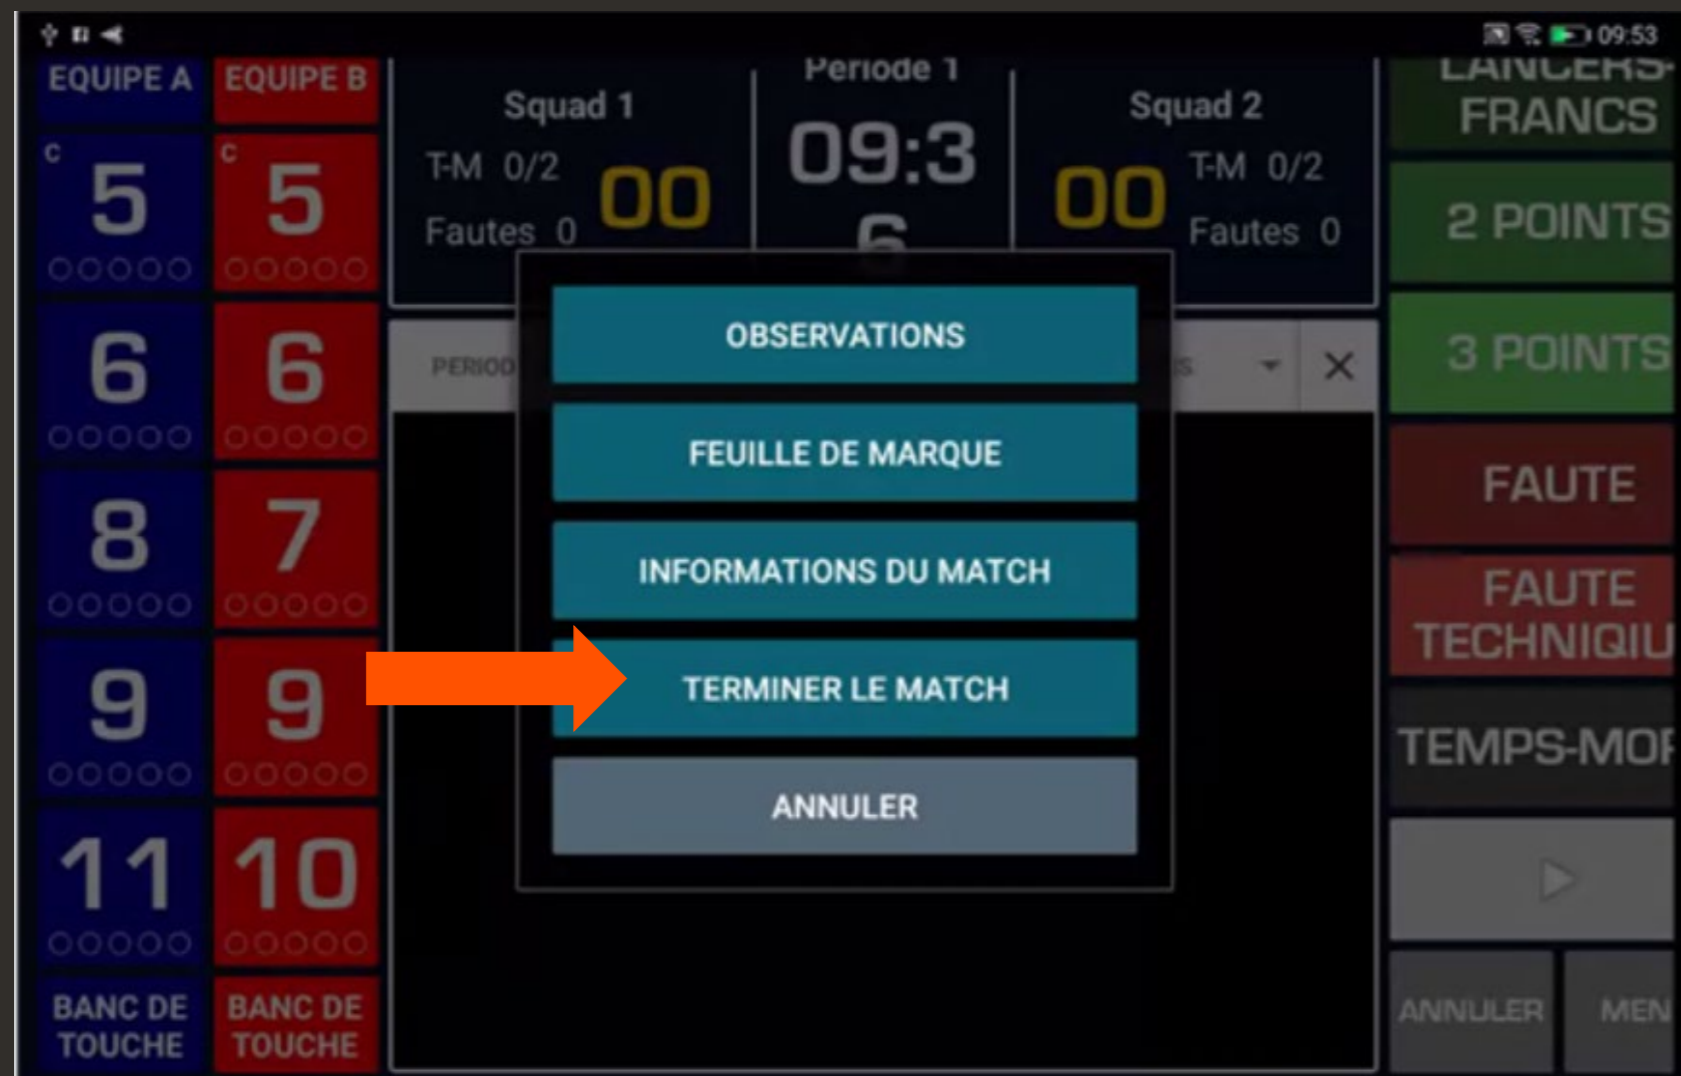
09:53

EQUIPE A
EQUIPE B

C
5
C
5
6
6
8
7
9
9
11
10
BANC DE TOUCHE
BANC DE TOUCHE

Periode 1
Squad 1
T-M 0/2
Fautes 0
00
09:3
6
Squad 2
00
T-M 0/2
Fautes 0

PERIOD
×

OBSERVATIONS
FEUILLE DE MARQUE
INFORMATIONS DU MATCH
TERMINER LE MATCH
ANNULER

LANCERS-FRANCS
2 POINTS
3 POINTS
FAUTE
FAUTE TECHNIQIU
TEMPS-MOI
ANNULER
MEN